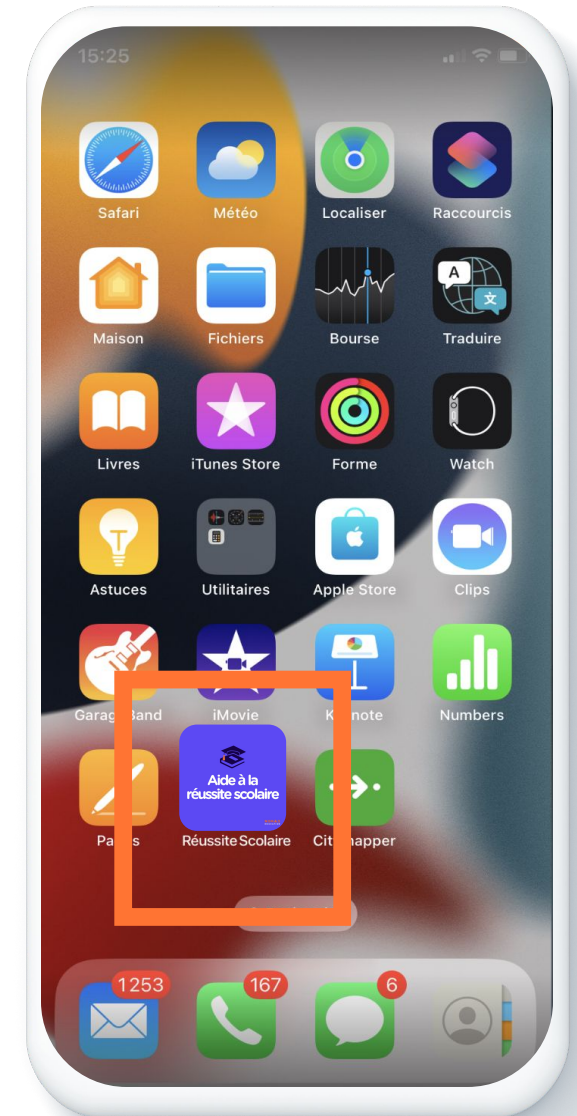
15:25

Safari
Météo
Localiser
Raccourcis

Maison
Fichiers
Bourse
Traduire

Livres
iTunes Store
Forme
Watch

Astuces
Utilitaires
Apple Store
Clips

Garag Band
iMovie
K note
Numbers

Pa s
Aide à la réussite scolaire
Réussite Scolaire
Cit apper

1253
167
6